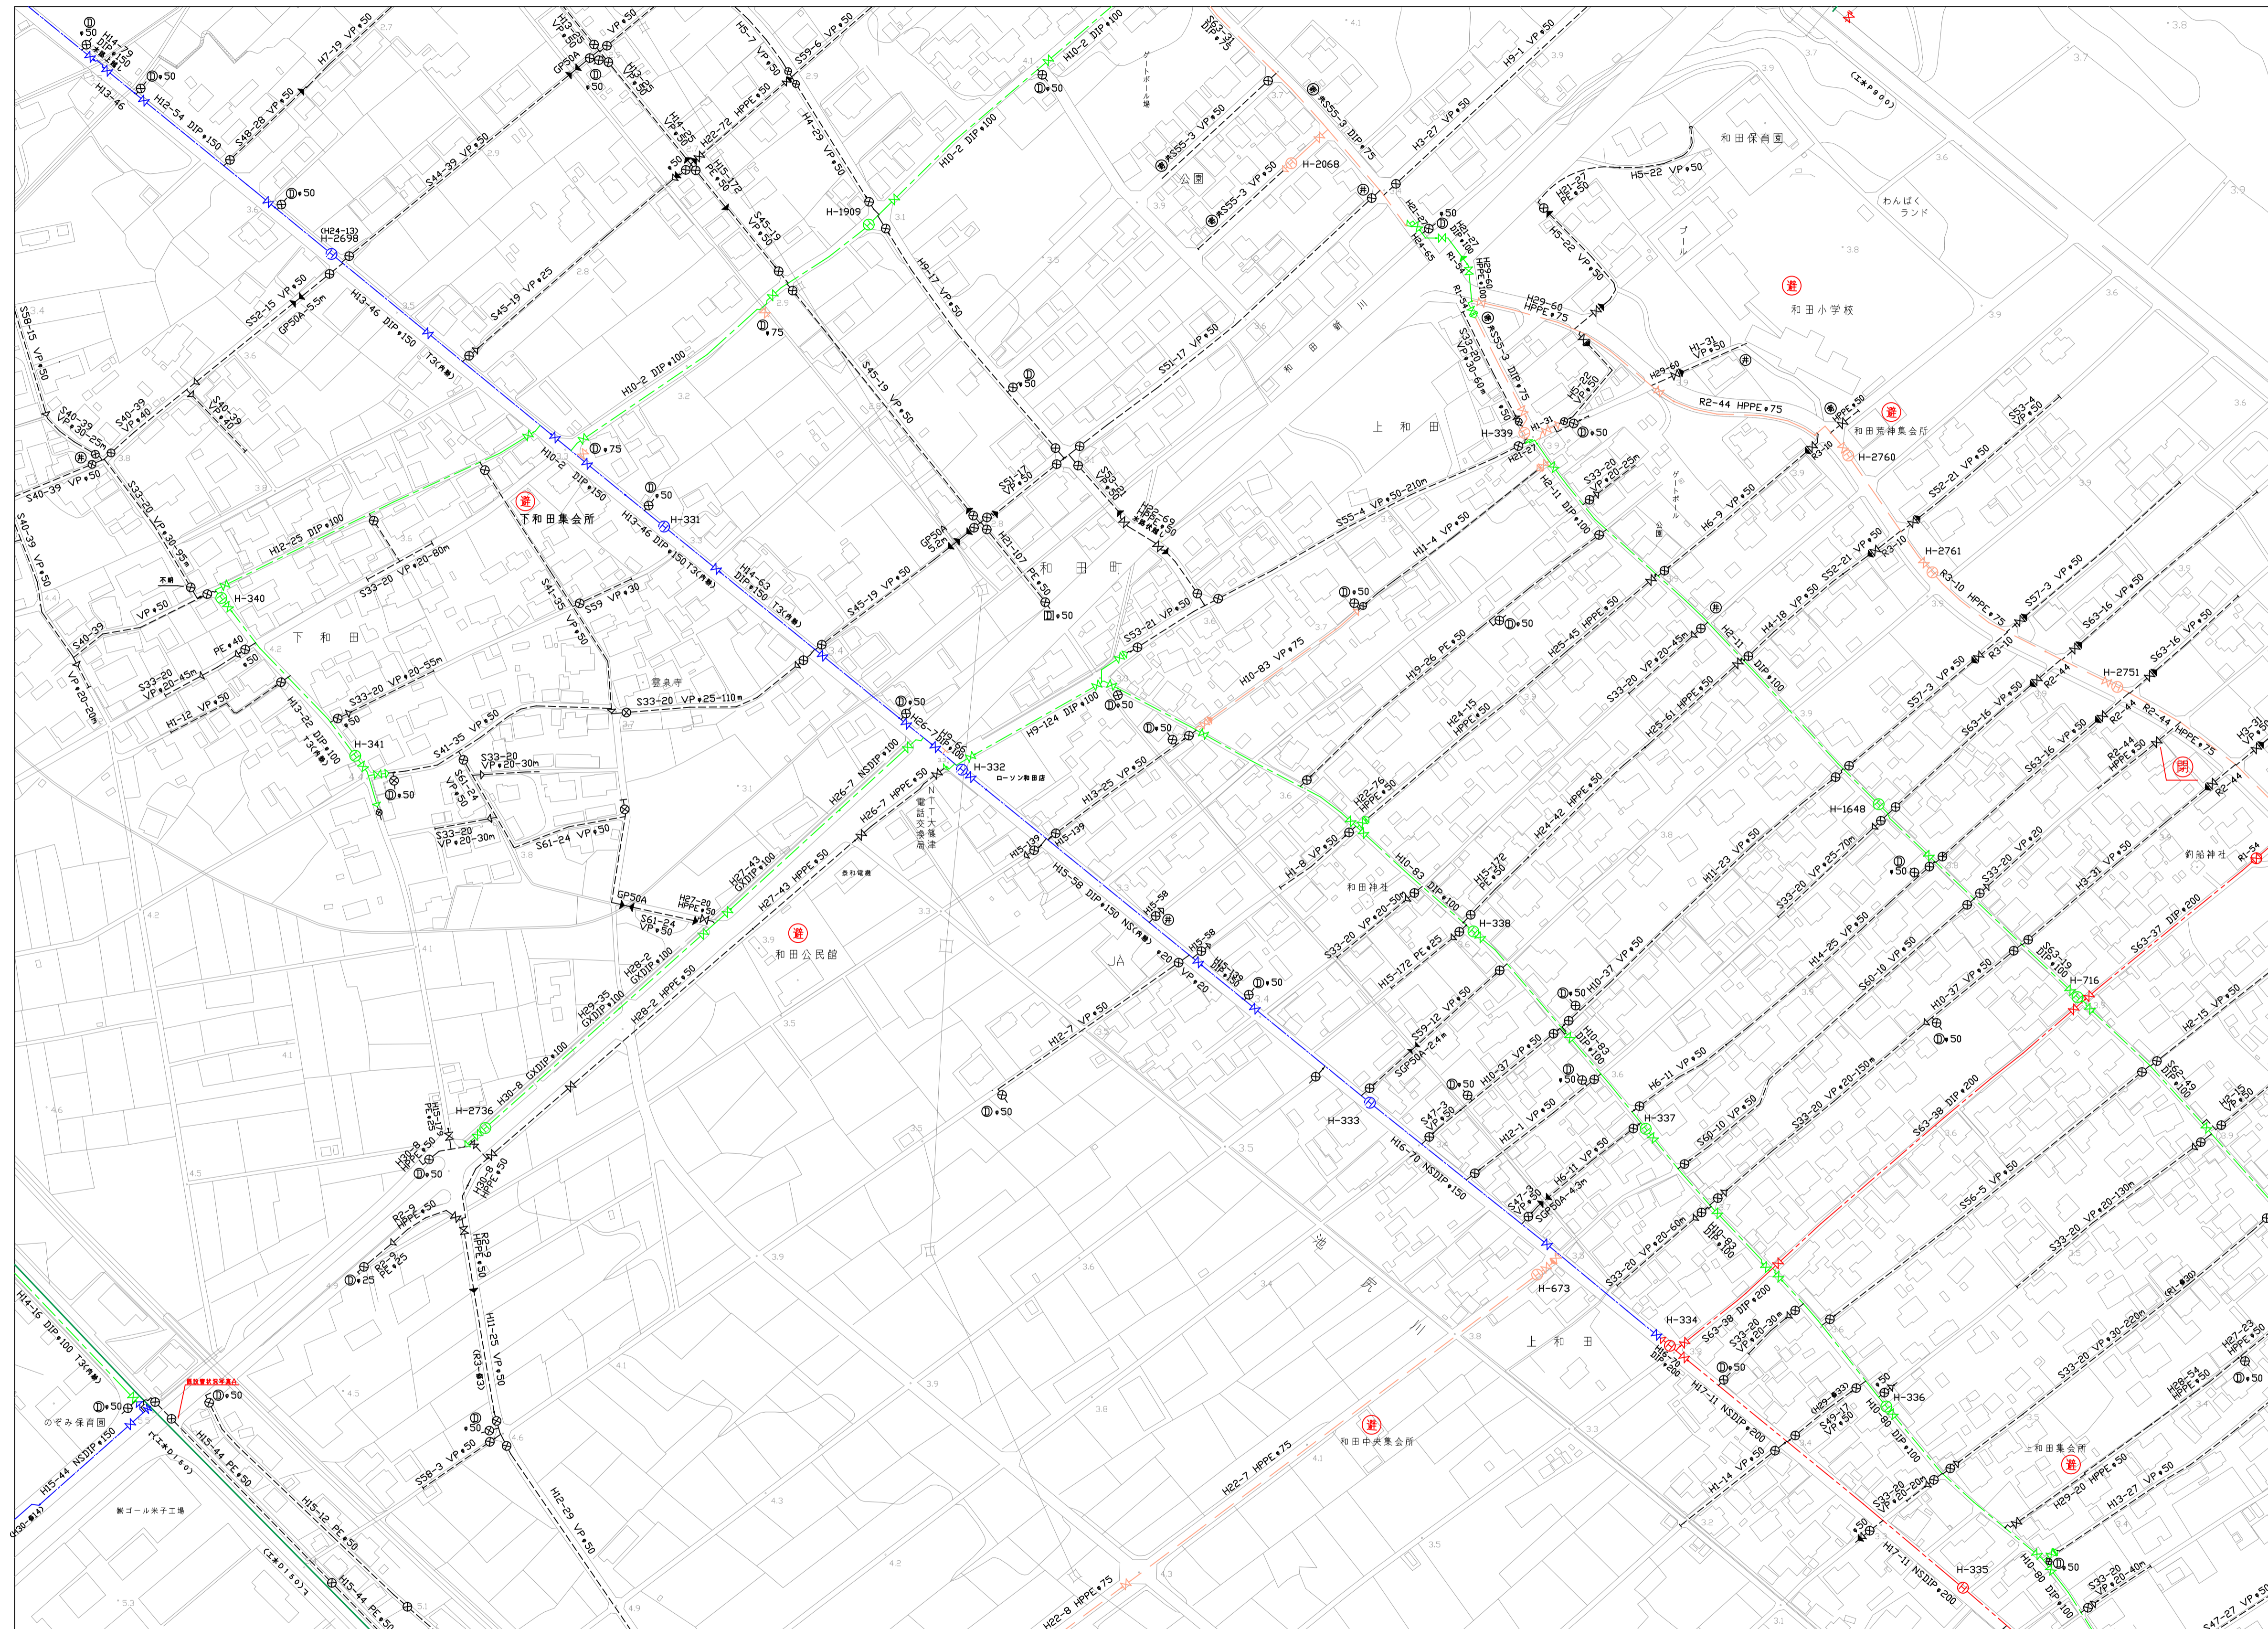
H14-79 DIP150
H13-46
H12-54 DIP150
S48-28 VP50
H7-19 VP50
S44-39 VP50
GP50A
H5-7 VP50
S59-6 VP50
H22-72 HPPE50
H4-29 VP50
H10-2 DIP100
H9-1 VP50
ゲートボール場
S55-3 VP50
S55-3 DIP75
H3-27 VP50
H-2068
公園
和田保育園
H5-22 VP50
わんぱくランド
プール
H5-22 VP50
避
和田小学校
H29-60 HPPE75
H1-31 VP50
R2-44 HPPE75
避
和田荒神集会所
H-2760
H-1909
H9-17 VP50
H-2698
H13-46 DIP150
S52-15 VP50
S45-19 VP25
H10-2 DIP100
S45-19 VP50
S51-17 VP50
和田新川
上和田
H-339
S33-20 VP20-25m
S55-4 VP50-210m
S52-21 VP50
H-2761
H10-2 DIP150
避
下和田集会所
H13-46 DIP150
H-331
H14-63 DIP150
H12-25 DIP100
S33-20 VP20-80m
H-340
S41-35 VP50
S59 VP30
S45-19 VP50
和田町
H11-4 VP50
H6-9 VP50
R3-10 HPPE75
S57-3 VP50
S63-16 VP50
下和田
S53-21 VP50
H10-83 VP75
H19-26 PE50
H25-45 HPPE50
H4-18 VP50
H-2751
S33-20 VP25-110m
雲泉寺
S33-20 VP20-55m
H1-12 VP50
H13-22 DIP100
H-341
S41-35 VP50
S33-20 VP20-30m
H9-124 DIP100
H24-15 HPPE50
S33-20 VP20-45m
H25-61 HPPE50
H2-11 DIP100
S57-3 VP50
S63-16 VP50
R2-44 HPPE75
H-332
ローソン和田店
NTT大篠津電話交換局
H26-7 NSDIP100
H26-7 HPPE50
H13-25 VP50
H22-76 HPPE50
H24-42 HPPE50
H-1648
S61-24 VP50
S33-20 VP20-30m
H1-8 VP50
H10-83 DIP100
H15-172 PE50
H11-23 VP50
S33-20 VP25-70m
S33-20 VP20
H3-31 VP50
釣船神社
H27-43 GXDIP100
H27-43 HPPE50
GP50A
S61-24 VP50
和田神社
H-338
H15-58 DIP150 NS
S33-20 VP20-50m
H14-25 VP50
S63-37 DIP200
避
和田公民館
H28-2 GXDIP100
H28-2 HPPE50
H29-35 GXDIP100
JA
H15-172 PE25
H10-37 VP50
S60-10 VP50
H10-37 VP50
H-716
H2-15 VP50
H12-7 VP50
S59-12 VP50
SGP50A-2.4m
H10-37 VP50
H6-11 VP50
H-2736
H30-8 GXDIP100
H30-8 HPPE50
H-333
H16-70 NSDIP150
H12-1 VP50
H-337
S60-10 VP50
S33-20 VP20-150m
S63-38 DIP200
H6-11 VP50
SGP50A-4.3m
S56-5 VP50
S33-20 VP20-130m
R2-2 HPPE50
R3-9 HPPE50
H11-25 VP50
池尻川
H-673
S33-20 VP20-60m
H10-83 DIP100
H-334
S63-38 DIP200
S33-20 VP20-30m
S33-20 VP30-220m
H28-54 HPPE50
上和田
H14-16 DIP100
のぞみ保育園
H15-44 NSDIP150
H15-44 PE50
H15-12 PE50
S58-3 VP50
H12-29 VP50
避
和田中央集会所
H22-7 HPPE75
H17-11 NSDIP200
H-336
H10-80 DIP100
H1-14 VP50
上和田集会所
避
H29-20 HPPE50
H13-27 VP50
H-335
H17-11 NSDIP200
S33-20 VP20-40m
S47-27 VP50
H22-8 HPPE75
H15-44 PE50
ゴール米子工場